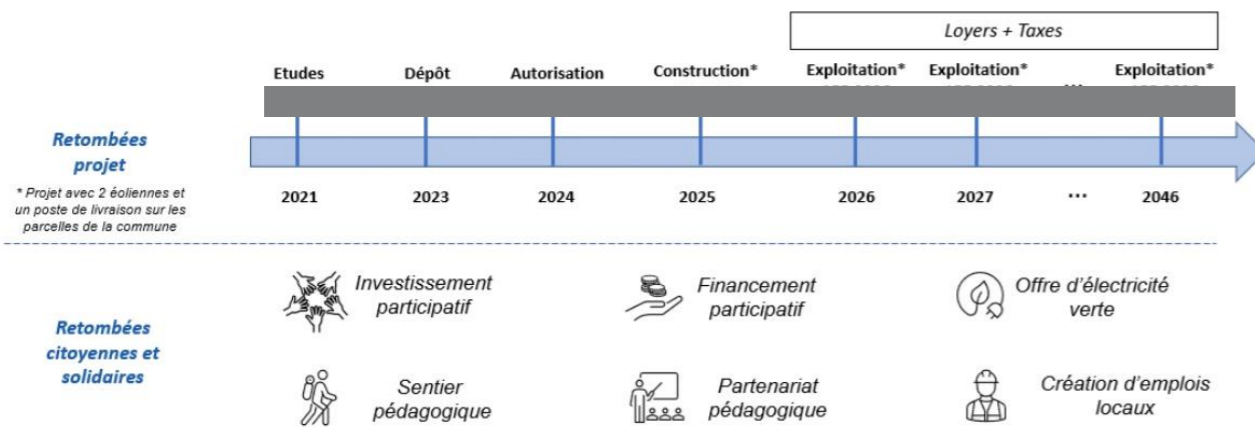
Loyers + Taxes

Etudes

Dépôt

Autorisation

Construction*

Exploitation*

Exploitation*

Exploitation*

Retombées projet

* Projet avec 2 éoliennes et un poste de livraison sur les parcelles de la commune

2021

2023

2024

2025

2026

2027

…

2046

Retombées citoyennes et solidaires

Investissement participatif

Financement participatif

Offre d'électricité verte

Sentier pédagogique

Partenariat pédagogique

Création d'emplois locaux